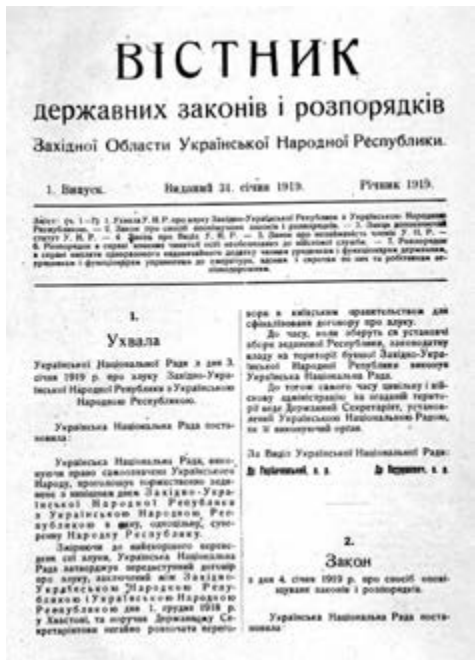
ВІСТНИК

державних законів і розпорядків

Західної Области Української Народної Республики.

1. Випуск. Виданий 31. січня 1919. Річник 1919.

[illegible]

1.

Ухвала

Української Національної Ради з дня 3. січня 1919 р. про злуку Західно-Української Народної Республики з Українською Народною Республикою.

Українська Національна Рада постановила:

Українська Національна Рада, виконуючи право самоозначення Українського Народу, проголошує торжественно зєдинення з нинішним днем Західно-Української Народної Республики з Українською Народною Республикою в одну, однозгідну, суверенну Народну Республику.

Зміряючи до найскоршого переведення сеї злуки, Українська Національна Рада затверджує передвступний договір про злуку, заключений між Західно-Українською Народною Республикою і Українською Народною Республикою дня 1. грудня 1918 р. у Хвастові, та поручає Державному Секретаріятові негайно розпочати переговори з київським правительством для сфіналізовання договору про злуку.

До часу, коли зберуть ся установчі збори зєдиненої Республики, законодатну власть на території бувшої Західно-Української Народної Республики виконує Українська Національна Рада.

До того самого часу цивільну і військову адміністрацію на згаданій території веде Державний Секретаріят, установлений Українською Національною Радою, як її виконуючий орган.

За Виділ Української Національної Ради:
Др. Голубович, в. в. Др. Петрушевич, в. в.

2.

Закон

з дня 4. січня 1919 р. про способі оповіщування законів і розпорядків.

Українська Національна Рада постановила: